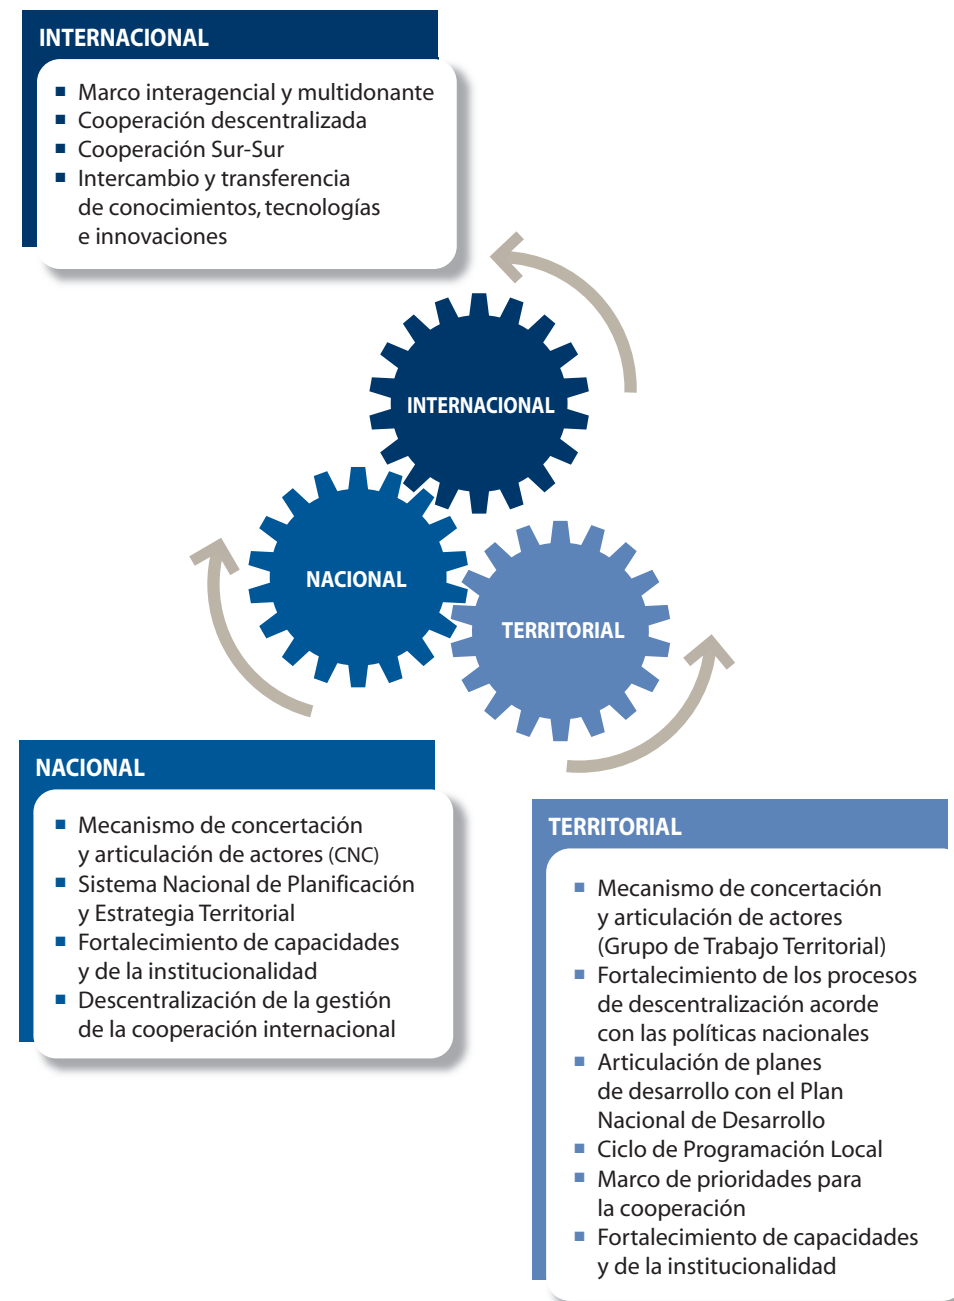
INTERNACIONAL

- Marco interagencial y multidonante
- Cooperación descentralizada
- Cooperación Sur-Sur
- Intercambio y transferencia de conocimientos, tecnologías e innovaciones

INTERNACIONAL

NACIONAL

TERRITORIAL

NACIONAL

- Mecanismo de concertación y articulación de actores (CNC)
- Sistema Nacional de Planificación y Estrategia Territorial
- Fortalecimiento de capacidades y de la institucionalidad
- Descentralización de la gestión de la cooperación internacional

TERRITORIAL

- Mecanismo de concertación y articulación de actores (Grupo de Trabajo Territorial)
- Fortalecimiento de los procesos de descentralización acorde con las políticas nacionales
- Articulación de planes de desarrollo con el Plan Nacional de Desarrollo
- Ciclo de Programación Local
- Marco de prioridades para la cooperación
- Fortalecimiento de capacidades y de la institucionalidad